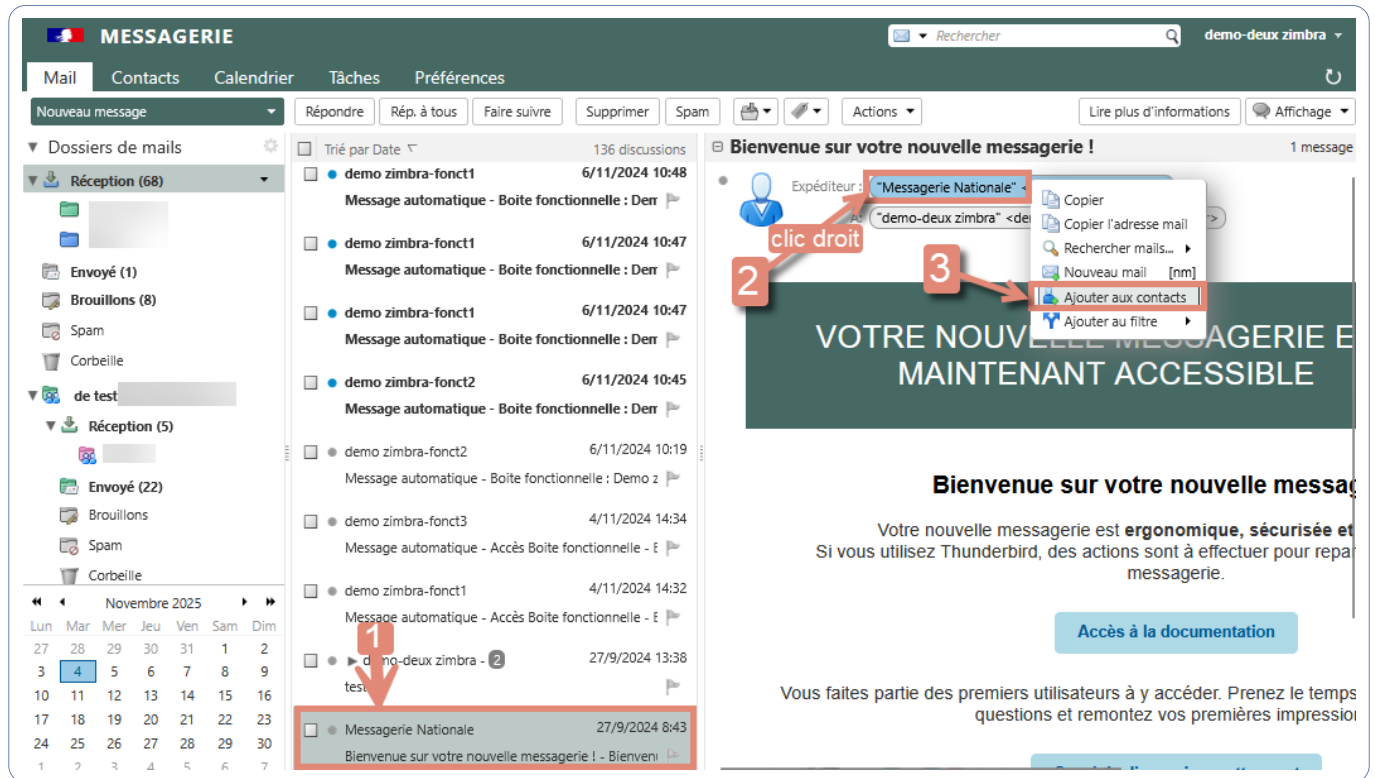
MESSAGERIE

Rechercher

demo-deux zimbra

Mail Contacts Calendrier Tâches Préférences

Nouveau message

Répondre Rép. à tous Faire suivre Supprimer Spam Actions Lire plus d'informations Affichage

Dossiers de mails

Réception (68)

Envoyé (1)

Brouillons (8)

Spam

Corbeille

de test

Réception (5)

Envoyé (22)

Brouillons

Spam

Corbeille

Novembre 2025

| Lun | Mar | Mer | Jeu | Ven | Sam | Dim |
|---|---|---|---|---|---|---|
| 27 | 28 | 29 | 30 | 31 | 1 | 2 |
| 3 | 4 | 5 | 6 | 7 | 8 | 9 |
| 10 | 11 | 12 | 13 | 14 | 15 | 16 |
| 17 | 18 | 19 | 20 | 21 | 22 | 23 |
| 24 | 25 | 26 | 27 | 28 | 29 | 30 |
| 1 | 2 | 3 | 4 | 5 | 6 | 7 |

Trié par Date 136 discussions

demo zimbra-fonct1 6/11/2024 10:48
Message automatique - Boite fonctionnelle : Dem

demo zimbra-fonct1 6/11/2024 10:47
Message automatique - Boite fonctionnelle : Dem

demo zimbra-fonct1 6/11/2024 10:47
Message automatique - Boite fonctionnelle : Dem

demo zimbra-fonct2 6/11/2024 10:45
Message automatique - Boite fonctionnelle : Dem

demo zimbra-fonct2 6/11/2024 10:19
Message automatique - Boite fonctionnelle : Demo z

demo zimbra-fonct3 4/11/2024 14:34
Message automatique - Accès Boite fonctionnelle - E

demo zimbra-fonct1 4/11/2024 14:32
Message automatique - Accès Boite fonctionnelle - E

1

demo-deux zimbra - 2 27/9/2024 13:38
test

Messagerie Nationale 27/9/2024 8:43
Bienvenue sur votre nouvelle messagerie ! - Bienvenu

Bienvenue sur votre nouvelle messagerie !

1 message

Expéditeur : "Messagerie Nationale" <

À : "demo-deux zimbra" <de

clic droit

2

3

Copier
Copier l'adresse mail
Rechercher mails...
Nouveau mail [nm]
Ajouter aux contacts
Ajouter au filtre

VOTRE NOUVELLE MESSAGERIE E
MAINTENANT ACCESSIBLE

Bienvenue sur votre nouvelle messag

Votre nouvelle messagerie est ergonomique, sécurisée et
Si vous utilisez Thunderbird, des actions sont à effectuer pour repa
messagerie.

Accès à la documentation

Vous faites partie des premiers utilisateurs à y accéder. Prenez le temps
questions et remontez vos premières impressio